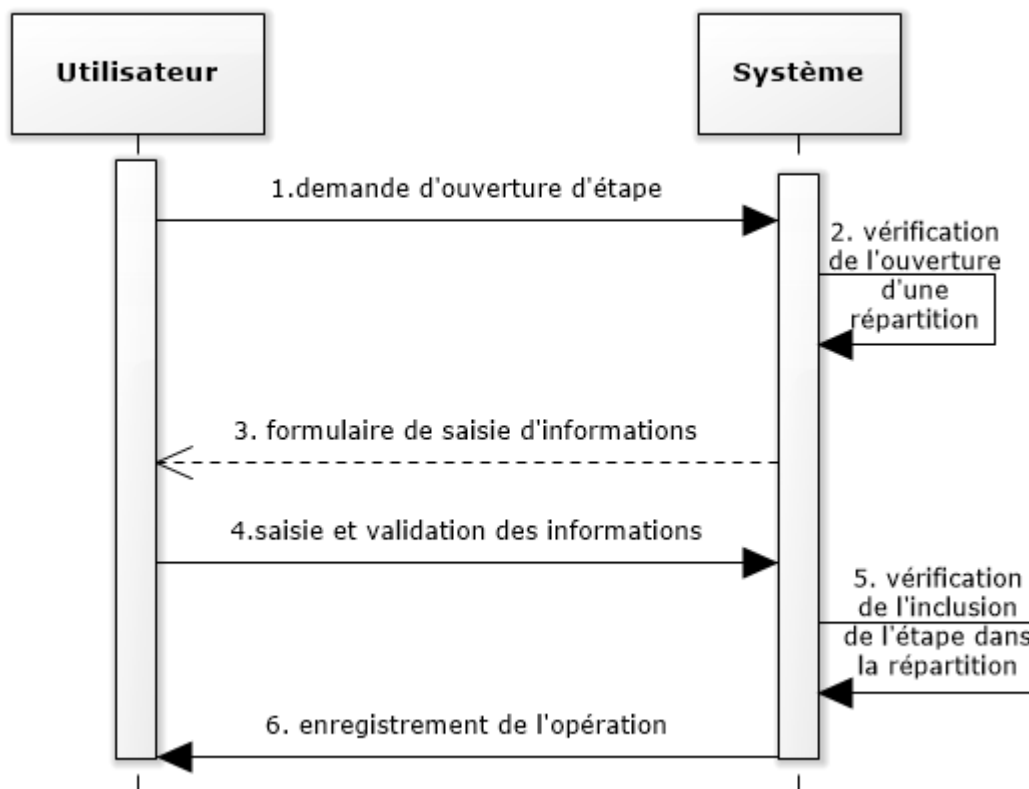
Utilisateur

Système

1.demande d'ouverture d'étape

2. vérification de l'ouverture d'une répartition

3. formulaire de saisie d'informations

4.saisie et validation des informations

5. vérification de l'inclusion de l'étape dans la répartition

6. enregistrement de l'opération